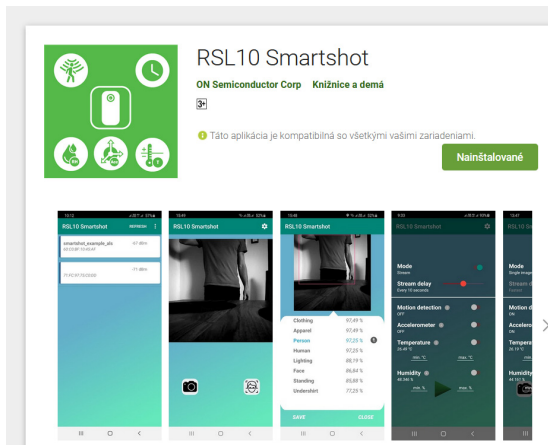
RSL10 Smartshot

ON Semiconductor Corp Knižnice a demá

3+

Táto aplikácia je kompatibilná so všetkými vašimi zariadeniami.

Nainštalované

RSL10 Smartshot

REFRESH

smartshot_example_abc

-67 dBm

-71 dBm

RSL10 Smartshot

RSL10 Smartshot

Clothing 97,49 %

Apparel 97,49 %

Person 97,25 %

Human 97,25 %

Lighting 88,19 %

Face 86,84 %

Standing 85,88 %

Undershirt 77,25 %

SAVE

CLOSE

RSL10 Smartshot

Mode

Stream

Stream delay

Every 10 seconds

Motion detection

OFF

Accelerometer

OFF

Temperature

min. °C

max. °C

Humidity

min. %

max. %

Mode

Single image

Motion d

Accelerom

Temperat

Humidity